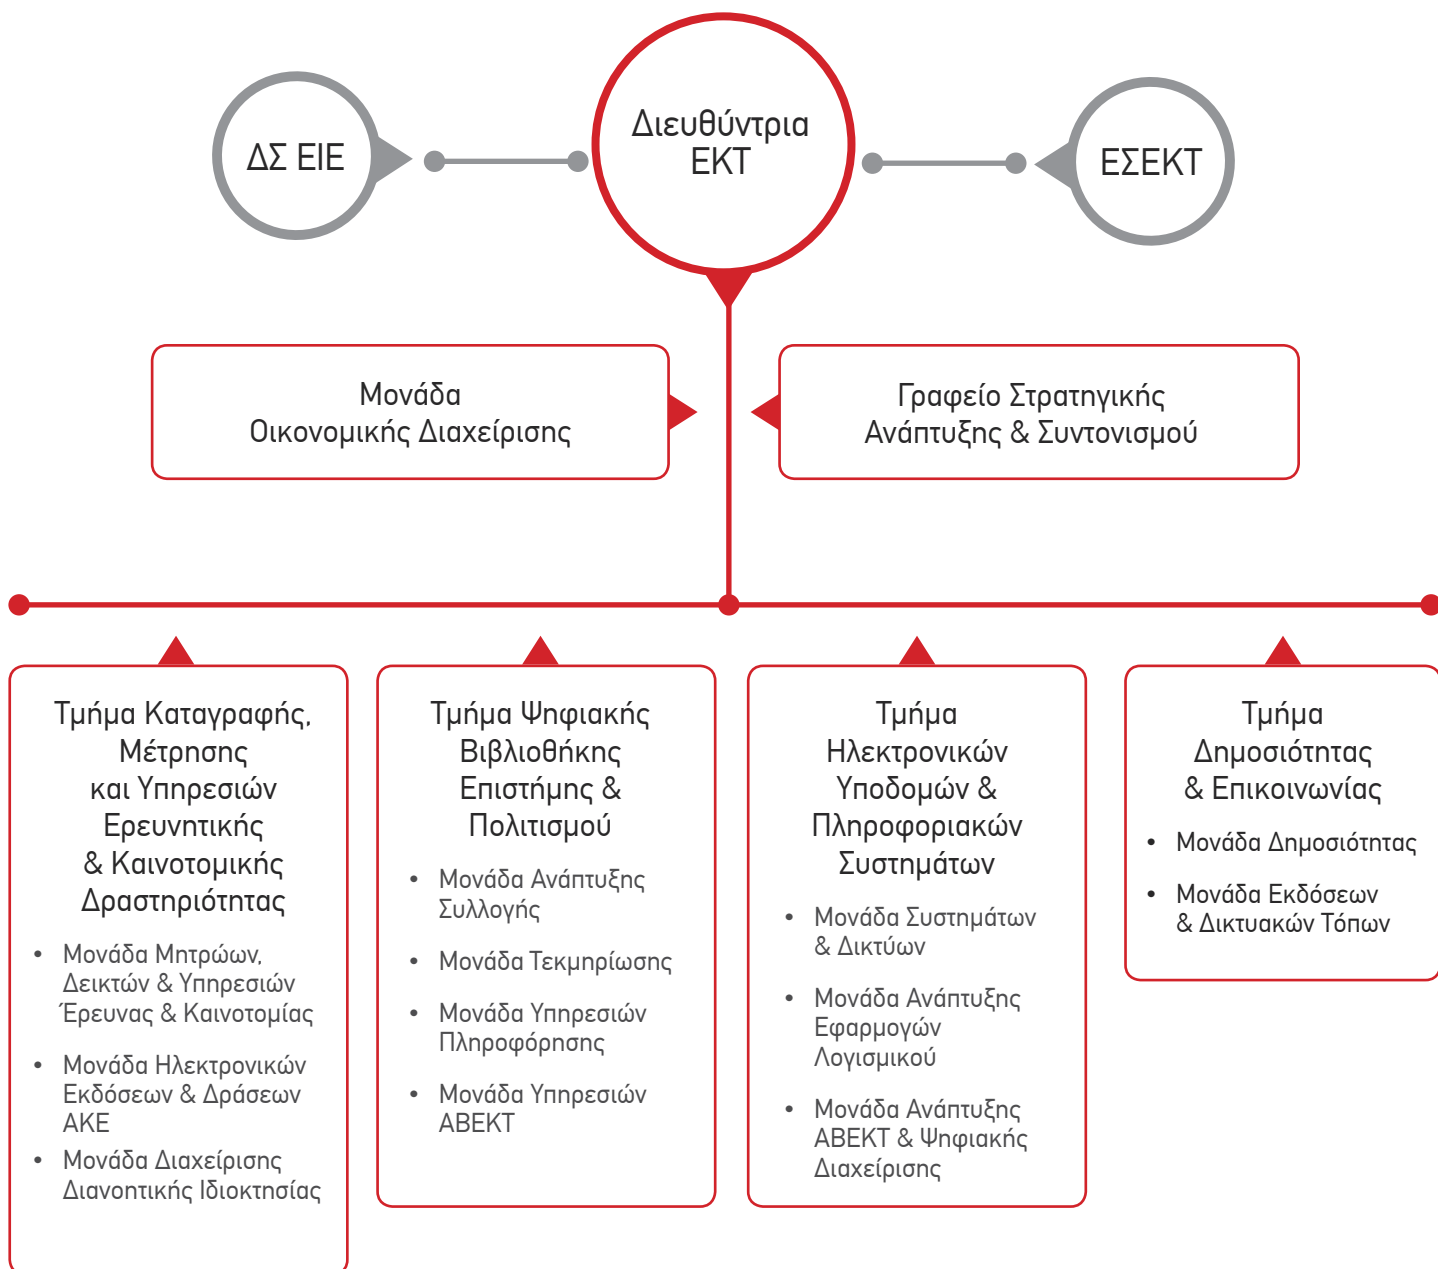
ΔΣ ΕΙΕ

Διευθύντρια ΕΚΤ

ΕΣΕΚΤ

Μονάδα Οικονομικής Διαχείρισης

Γραφείο Στρατηγικής Ανάπτυξης & Συντονισμού

Τμήμα Καταγραφής, Μέτρησης και Υπηρεσιών Ερευνητικής & Καινοτομικής Δραστηριότητας

- Μονάδα Μητρώων, Δεικτών & Υπηρεσιών Έρευνας & Καινοτομίας
- Μονάδα Ηλεκτρονικών Εκδόσεων & Δράσεων ΑΚΕ
- Μονάδα Διαχείρισης Διανοητικής Ιδιοκτησίας

Τμήμα Ψηφιακής Βιβλιοθήκης Επιστήμης & Πολιτισμού

- Μονάδα Ανάπτυξης Συλλογής
- Μονάδα Τεκμηρίωσης
- Μονάδα Υπηρεσιών Πληροφόρησης
- Μονάδα Υπηρεσιών ΑΒΕΚΤ

Τμήμα Ηλεκτρονικών Υποδομών & Πληροφοριακών Συστημάτων

- Μονάδα Συστημάτων & Δικτύων
- Μονάδα Ανάπτυξης Εφαρμογών Λογισμικού
- Μονάδα Ανάπτυξης ΑΒΕΚΤ & Ψηφιακής Διαχείρισης

Τμήμα Δημοσιότητας & Επικοινωνίας

- Μονάδα Δημοσιότητας
- Μονάδα Εκδόσεων & Δικτυακών Τόπων